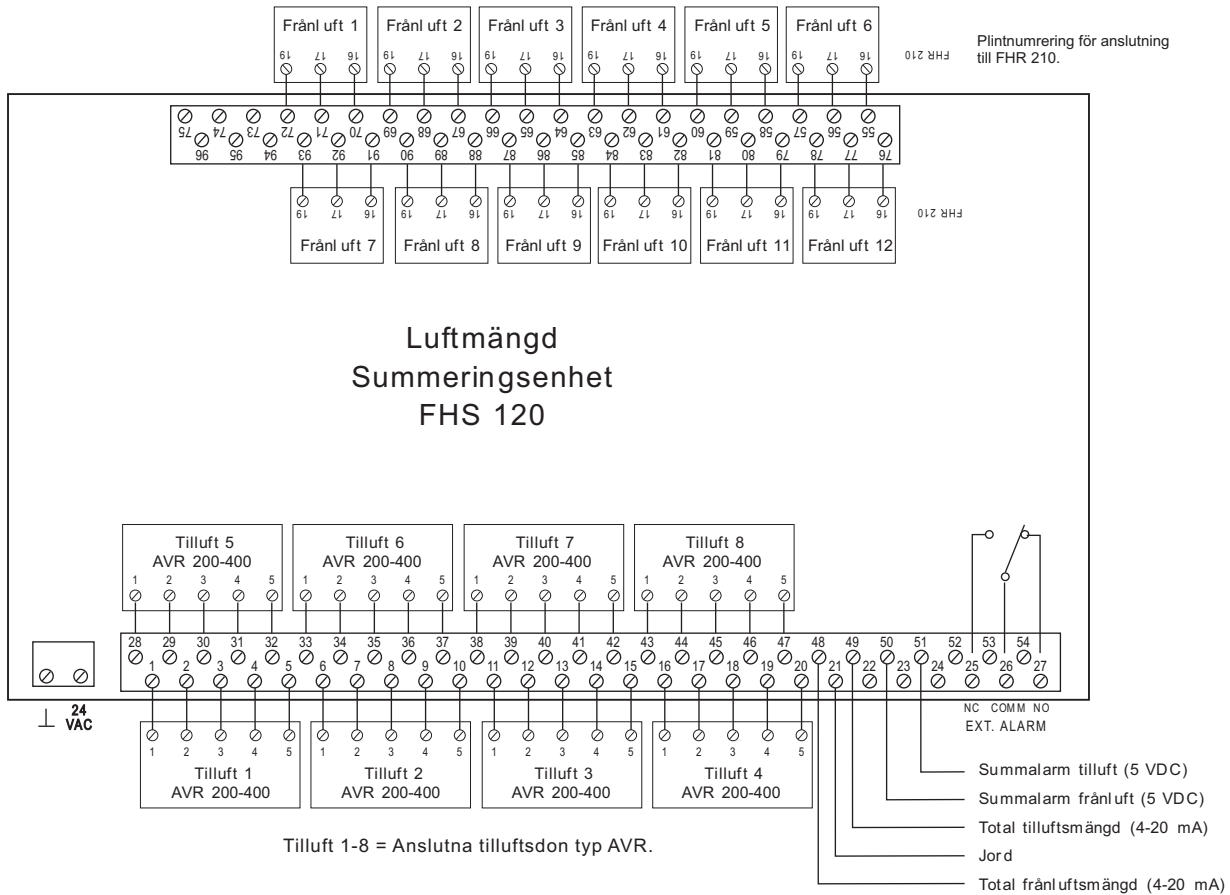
Frånl uft 1
19 17 16
Frånl uft 2
19 17 16
Frånl uft 3
19 17 16
Frånl uft 4
19 17 16
Frånl uft 5
19 17 16
Frånl uft 6
19 17 16
FHR 210

Plintnumrering för anslutning till FHR 210.

75 74 73 72 71 70 69 68 67 66 65 64 63 62 61 60 59 58 57 56 55
96 95 94 93 92 91 90 89 88 87 86 85 84 83 82 81 80 79 78 77 76

19 17 16
Frånl uft 7
19 17 16
Frånl uft 8
19 17 16
Frånl uft 9
19 17 16
Frånl uft 10
19 17 16
Frånl uft 11
19 17 16
Frånl uft 12
FHR 210

Luftmängd
Summeringsenhet
FHS 120

Tilluft 5
AVR 200-400
1 2 3 4 5
Tilluft 6
AVR 200-400
1 2 3 4 5
Tilluft 7
AVR 200-400
1 2 3 4 5
Tilluft 8
AVR 200-400
1 2 3 4 5

28 29 30 31 32 33 34 35 36 37 38 39 40 41 42 43 44 45 46 47 48 49 50 51 52 53 54
1 2 3 4 5 6 7 8 9 10 11 12 13 14 15 16 17 18 19 20 21 22 23 24 25 26 27

⊥ 24 VAC

NC COMM NO
EXT. ALARM

1 2 3 4 5
Tilluft 1
AVR 200-400
1 2 3 4 5
Tilluft 2
AVR 200-400
1 2 3 4 5
Tilluft 3
AVR 200-400
1 2 3 4 5
Tilluft 4
AVR 200-400

Summalarm tilluft (5 VDC)
Summalarm frånluft (5 VDC)
Total tilluftsmängd (4-20 mA)
Jord
Total frånluftsmängd (4-20 mA)

Tilluft 1-8 = Anslutna tilluftsdon typ AVR.